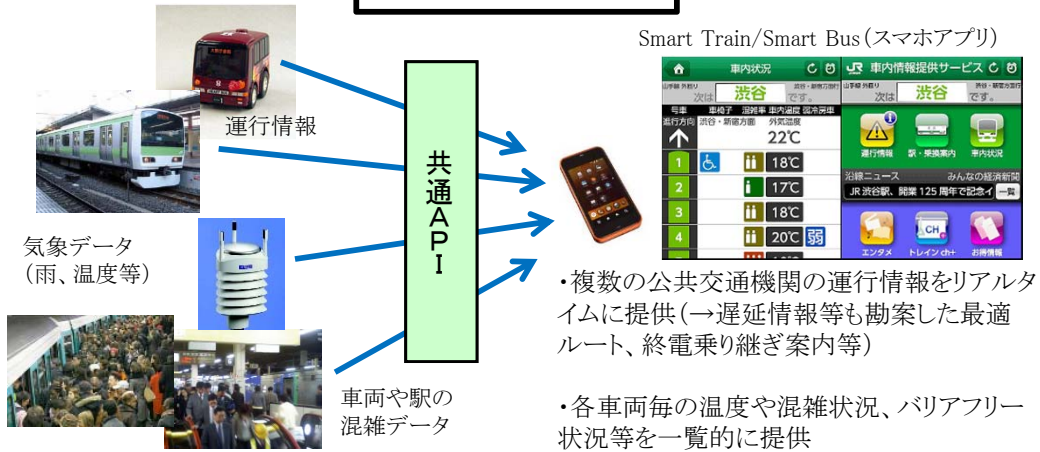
Smart Train/Smart Bus(スマホアプリ)

運行情報

共通API

気象データ
(雨、温度等)

車両や駅の
混雑データ

車内状況
次は 渋谷 です。
号車 車椅子 混雑率 車内温度 弱冷房車
進行方向 渋谷・新宿方面 外気温度
22℃
1 18℃
2 17℃
3 18℃
4 20℃ 弱

JR 車内情報提供サービス
次は 渋谷 です。
運行情報 駅・乗換案内 車内状況
沿線ニュース みんなの経済新聞
JR渋谷駅、開業125周年で記念イ 一覧
エンタメ トレインch+ お得情報

・複数の公共交通機関の運行情報をリアルタイムに提供(→遅延情報等も勘案した最適ルート、終電乗り継ぎ案内等)

・各車両毎の温度や混雑状況、バリアフリー状況等を一覧的に提供